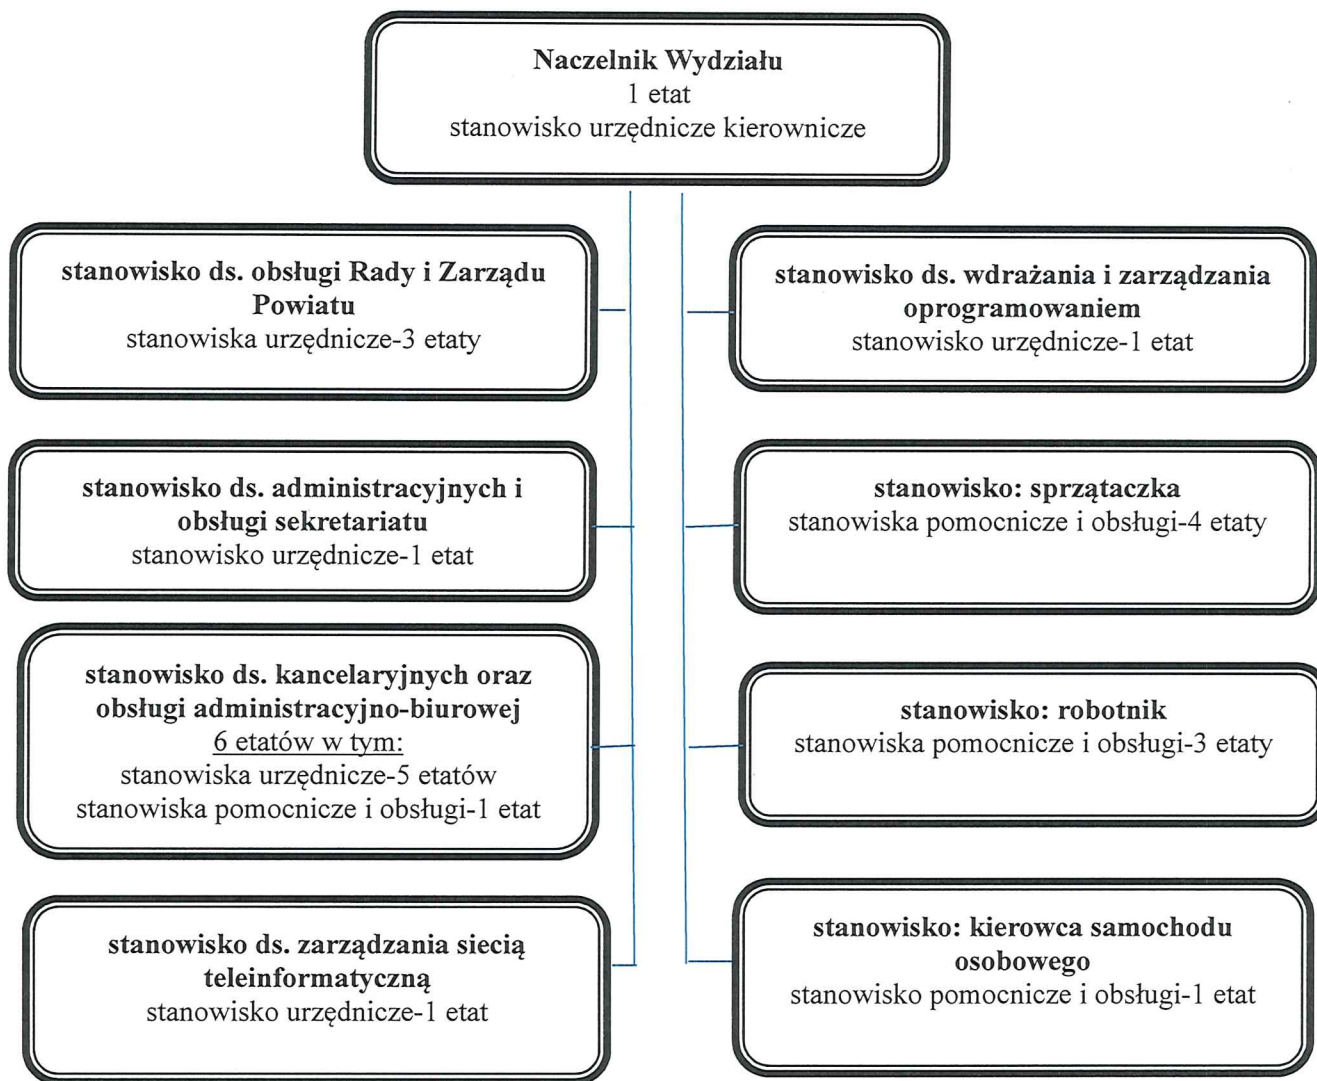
**Naczelnik Wydziału**
1 etat
stanowisko urzędnicze kierownicze

**stanowisko ds. obsługi Rady i Zarządu Powiatu**
stanowiska urzędnicze-3 etaty

**stanowisko ds. administracyjnych i obsługi sekretariatu**
stanowisko urzędnicze-1 etat

**stanowisko ds. kancelaryjnych oraz obsługi administracyjno-biurowej**
6 etatów w tym:
stanowiska urzędnicze-5 etatów
stanowiska pomocnicze i obsługi-1 etat

**stanowisko ds. zarządzania siecią teleinformatyczną**
stanowisko urzędnicze-1 etat

**stanowisko ds. wdrażania i zarządzania oprogramowaniem**
stanowisko urzędnicze-1 etat

**stanowisko: sprzątaczka**
stanowiska pomocnicze i obsługi-4 etaty

**stanowisko: robotnik**
stanowiska pomocnicze i obsługi-3 etaty

**stanowisko: kierowca samochodu osobowego**
stanowisko pomocnicze i obsługi-1 etat